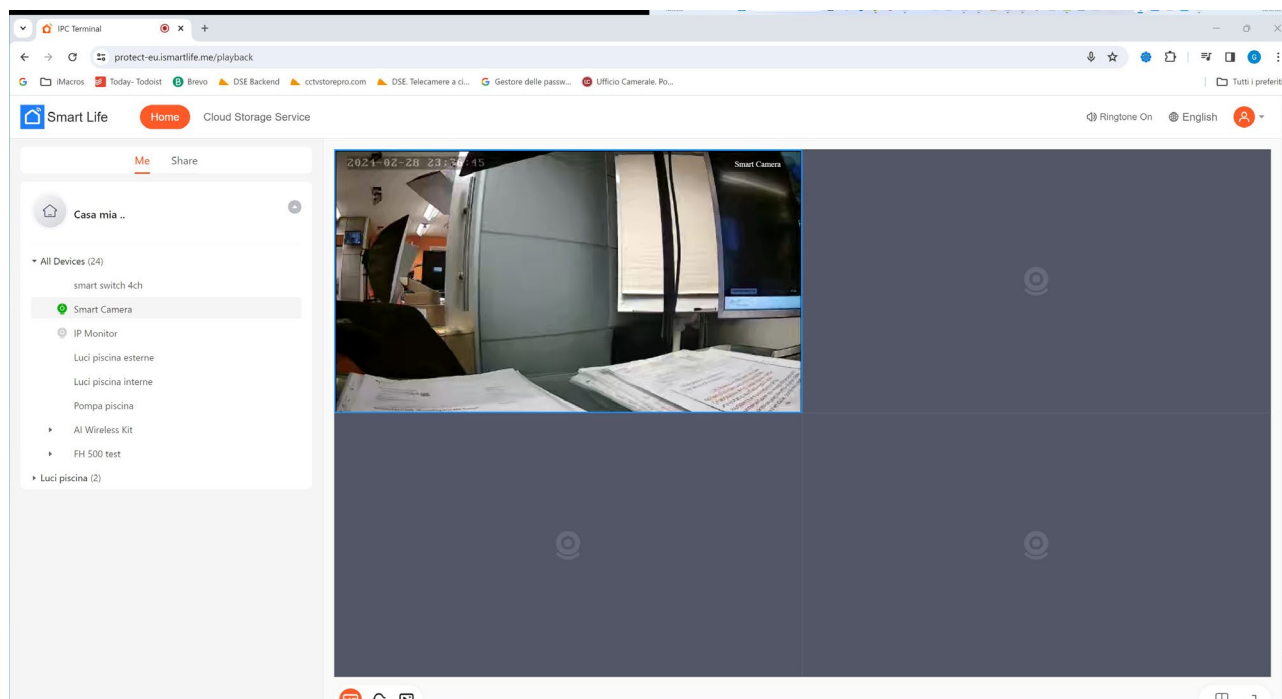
IPC Terminal

protect-eu.ismartlife.me/playback

iMacros  Today- Todoist  Brevo  DSE Backend  cctvstorepro.com  DSE. Telecamere a ci...  Gestore delle passw...  Ufficio Camerale. Po...  Tutti i preferiti

Smart Life  Home  Cloud Storage Service  Ringtone On  English

Me  Share

Casa mia ..

All Devices (24)
smart switch 4ch
Smart Camera
IP Monitor
Luci piscina esterne
Luci piscina interne
Pompa piscina
AI Wireless Kit
FH 500 test
Luci piscina (2)

2024-02-28 23:3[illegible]:45
Smart Camera